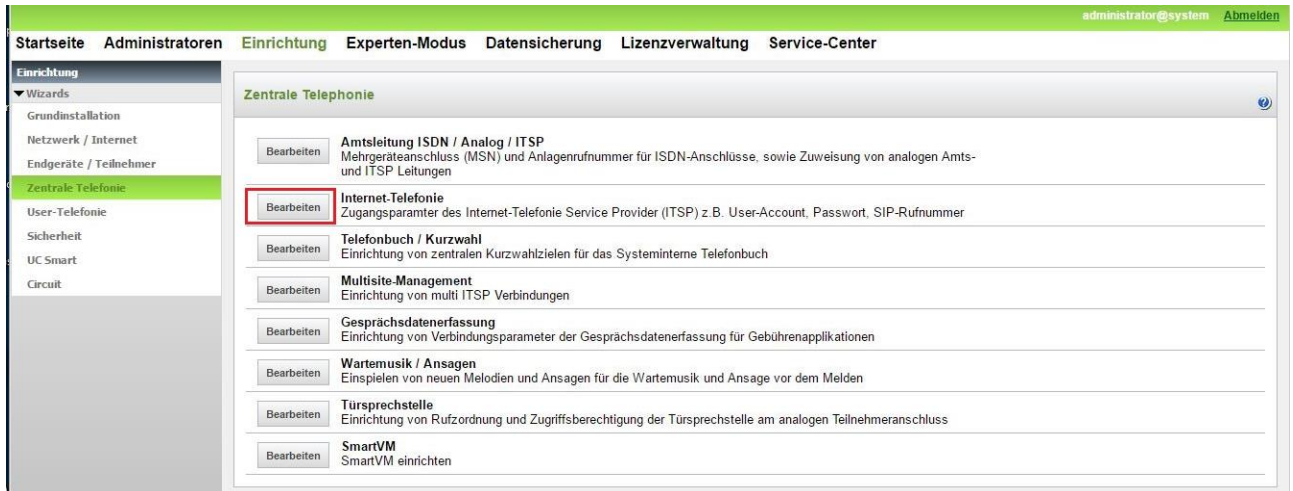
administrator@system Abmelden

Startseite Administratoren Einrichtung Experten-Modus Datensicherung Lizenzverwaltung Service-Center

Einrichtung
▼Wizards
Grundinstallation
Netzwerk / Internet
Endgeräte / Teilnehmer
Zentrale Telefonie
User-Telefonie
Sicherheit
UC Smart
Circuit

Zentrale Telephonie

Bearbeiten
Amtsleitung ISDN / Analog / ITSP
Mehrgeräteanschluss (MSN) und Anlagenrufnummer für ISDN-Anschlüsse, sowie Zuweisung von analogen Amts- und ITSP Leitungen

Bearbeiten
Internet-Telefonie
Zugangsparamter des Internet-Telefonie Service Provider (ITSP) z.B. User-Account, Passwort, SIP-Rufnummer

Bearbeiten
Telefonbuch / Kurzwahl
Einrichtung von zentralen Kurzwahlzielen für das Systeminterne Telefonbuch

Bearbeiten
Multisite-Management
Einrichtung von multi ITSP Verbindungen

Bearbeiten
Gesprächsdatenerfassung
Einrichtung von Verbindungsparameter der Gesprächsdatenerfassung für Gebührenapplikationen

Bearbeiten
Wartemusik / Ansagen
Einspielen von neuen Melodien und Ansagen für die Wartemusik und Ansage vor dem Melden

Bearbeiten
Türsprechstelle
Einrichtung von Rufzordnung und Zugriffsberechtigung der Türsprechstelle am analogen Teilnehmeranschluss

Bearbeiten
SmartVM
SmartVM einrichten